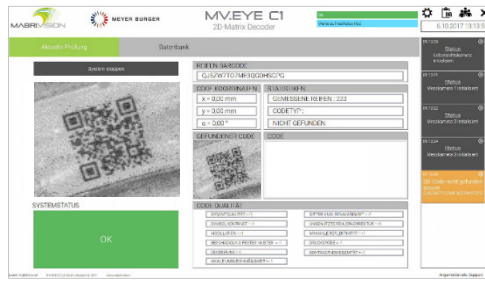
MABRIVISION

MEYER BURGER

MV.EYE C1

2D Matrix Decoder

OK

www.mabrivision.de

6.10.2017 13:59

Aktuelle Prüfung

Datenbank

System stoppen

REIFEN BARCODE

Q/SZW7TO7ME3QOH5CI*G

CODE KOORDINATEN

x = 0,00 mm

y = 0,00 mm

α = 0,00 °

STATISTIKEN

GEMESSENE REIFEN : 223

CODETYP:

NICHT GEFUNDEN

GEFUNDENER CODE

CODE

SYSTEMSTATUS

OK

CODE QUALITÄT

Status

Status

Status

Status

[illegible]